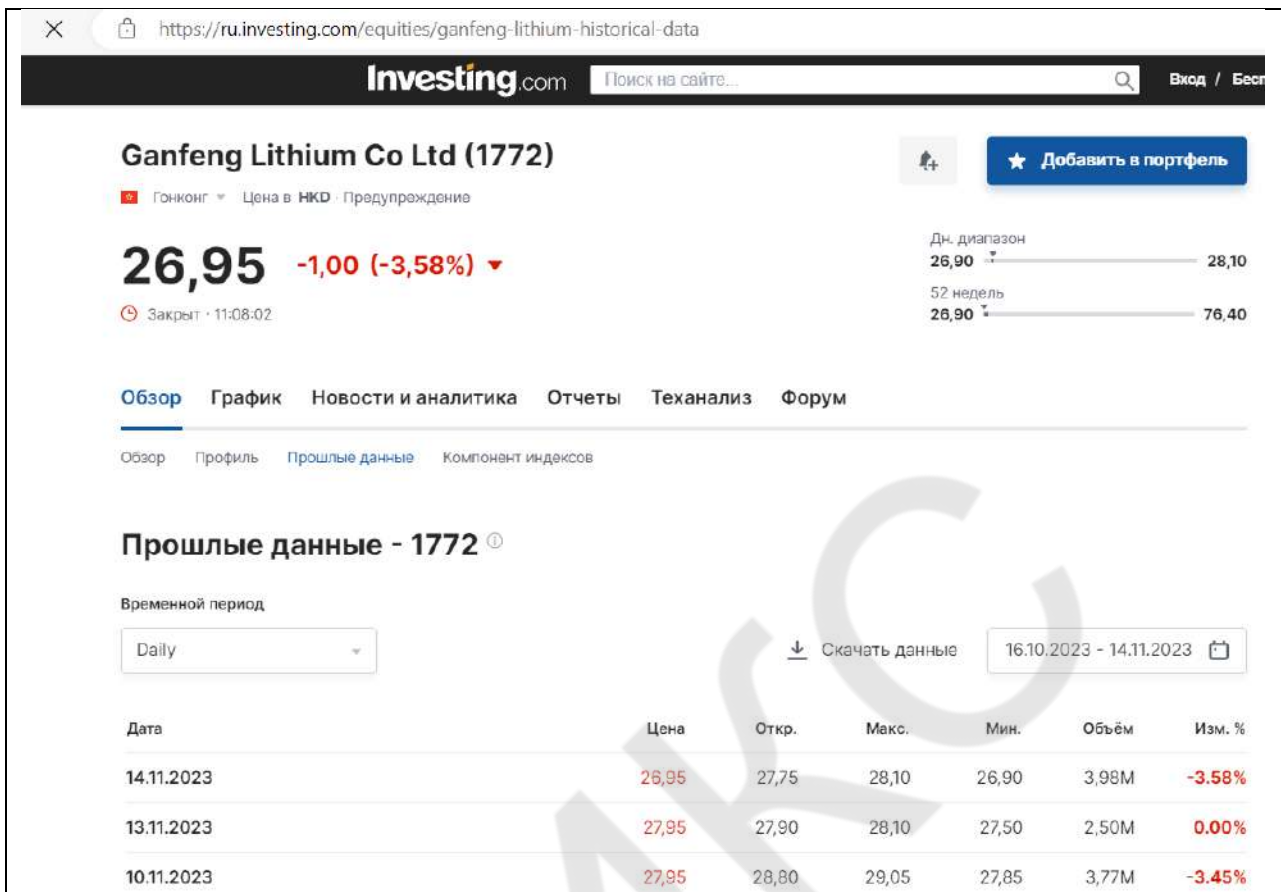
https://ru.investing.com/equities/ganfeng-lithium-historical-data

Investing.com Поиск на сайте... Вход / Бесп

Ganfeng Lithium Co Ltd (1772)

Добавить в портфель

Гонконг · Цена в HKD · Предупреждение

26,95 -1,00 (-3,58%)

Закрыт · 11:08:02

Дн. диапазон
26,90 28,10

52 недель
26,90 76,40

Обзор График Новости и аналитика Отчеты Теханализ Форум

Обзор Профиль Прошлые данные Компонент индексов

Прошлые данные - 1772

Временной период

Daily

Скачать данные

16.10.2023 - 14.11.2023

| Дата | Цена | Откр. | Макс. | Мин. | Объём | Изм. % |
|---|---|---|---|---|---|---|
| 14.11.2023 | 26,95 | 27,75 | 28,10 | 26,90 | 3,98M | -3.58% |
| 13.11.2023 | 27,95 | 27,90 | 28,10 | 27,50 | 2,50M | 0.00% |
| 10.11.2023 | 27,95 | 28,80 | 29,05 | 27,85 | 3,77M | -3.45% |